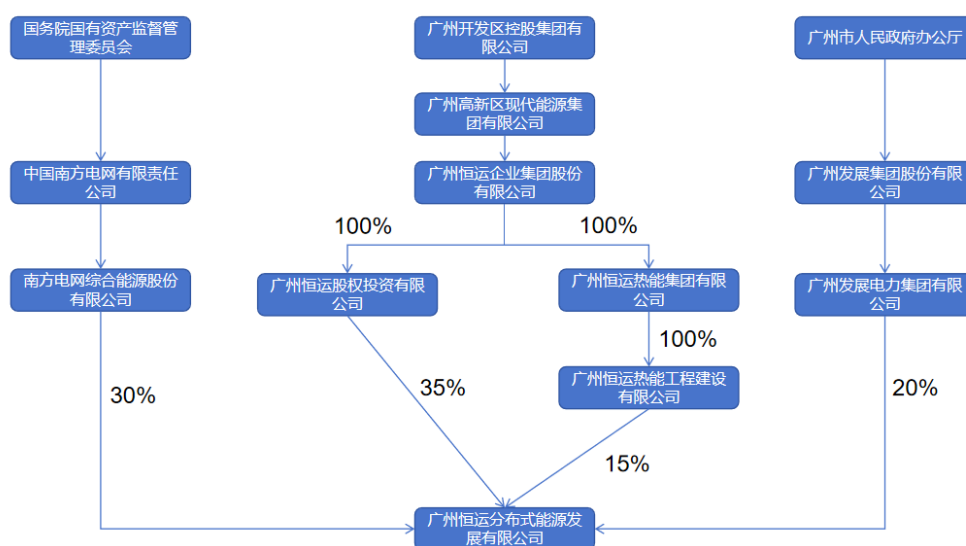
国务院国有资产监督管理委员会

广州开发区控股集团有限公司

广州市人民政府办公厅

广州高新区现代能源集团有限公司

中国南方电网有限责任公司

广州恒运企业集团股份有限公司

广州发展集团股份有限公司

100%

100%

南方电网综合能源股份有限公司

广州恒运股权投资有限公司

广州恒运热能集团有限公司

广州发展电力集团有限公司

100%

30%

35%

广州恒运热能工程建设有限公司

20%

15%

广州恒运分布式能源发展有限公司